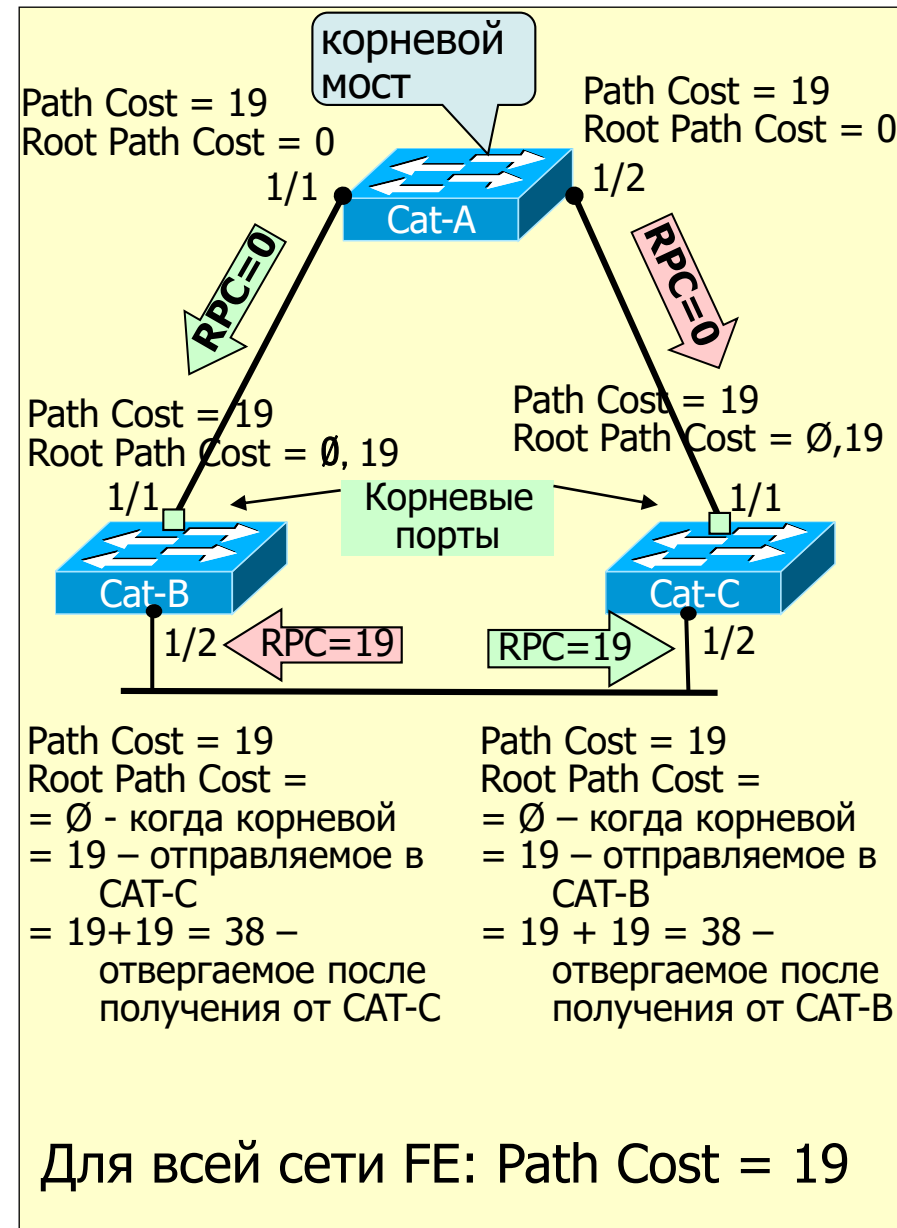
корневой мост

Path Cost = 19
Root Path Cost = 0

Path Cost = 19
Root Path Cost = 0

1/1

1/2

Cat-A

RPC=0

RPC=0

Path Cost = 19
Root Path Cost = Ø, 19

Path Cost = 19
Root Path Cost = Ø,19

1/1

Корневые порты

1/1

Cat-B

Cat-C

1/2

RPC=19

RPC=19

1/2

Path Cost = 19
Root Path Cost =
= Ø - когда корневой
= 19 – отправляемое в CAT-C
= 19+19 = 38 – отвергаемое после получения от CAT-C

Path Cost = 19
Root Path Cost =
= Ø – когда корневой
= 19 – отправляемое в CAT-B
= 19 + 19 = 38 – отвергаемое после получения от CAT-B

Для всей сети FE: Path Cost = 19